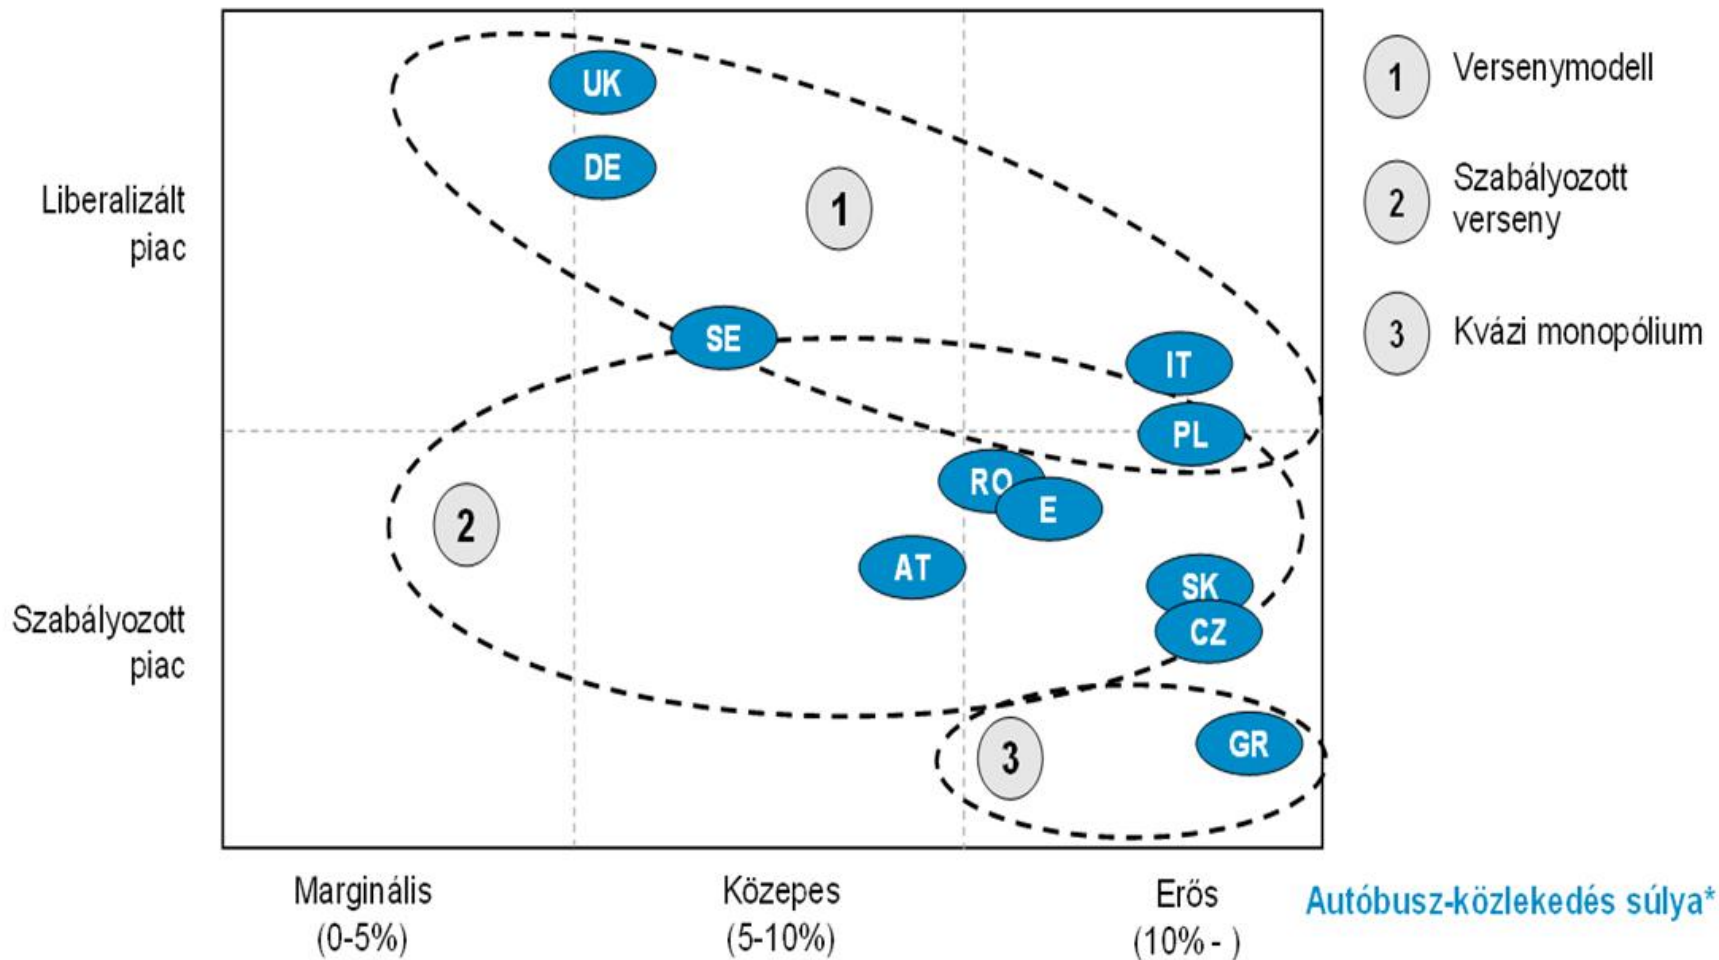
Liberalizált piac

Szabályozott piac

UK

DE

1

SE

IT

PL

RO

E

2

AT

SK

CZ

3

GR

1 Versenymodell

2 Szabályozott verseny

3 Kvázi monopólium

Marginális (0-5%)

Közepes (5-10%)

Erős (10% - )

Autóbusz-közlekedés súlya*